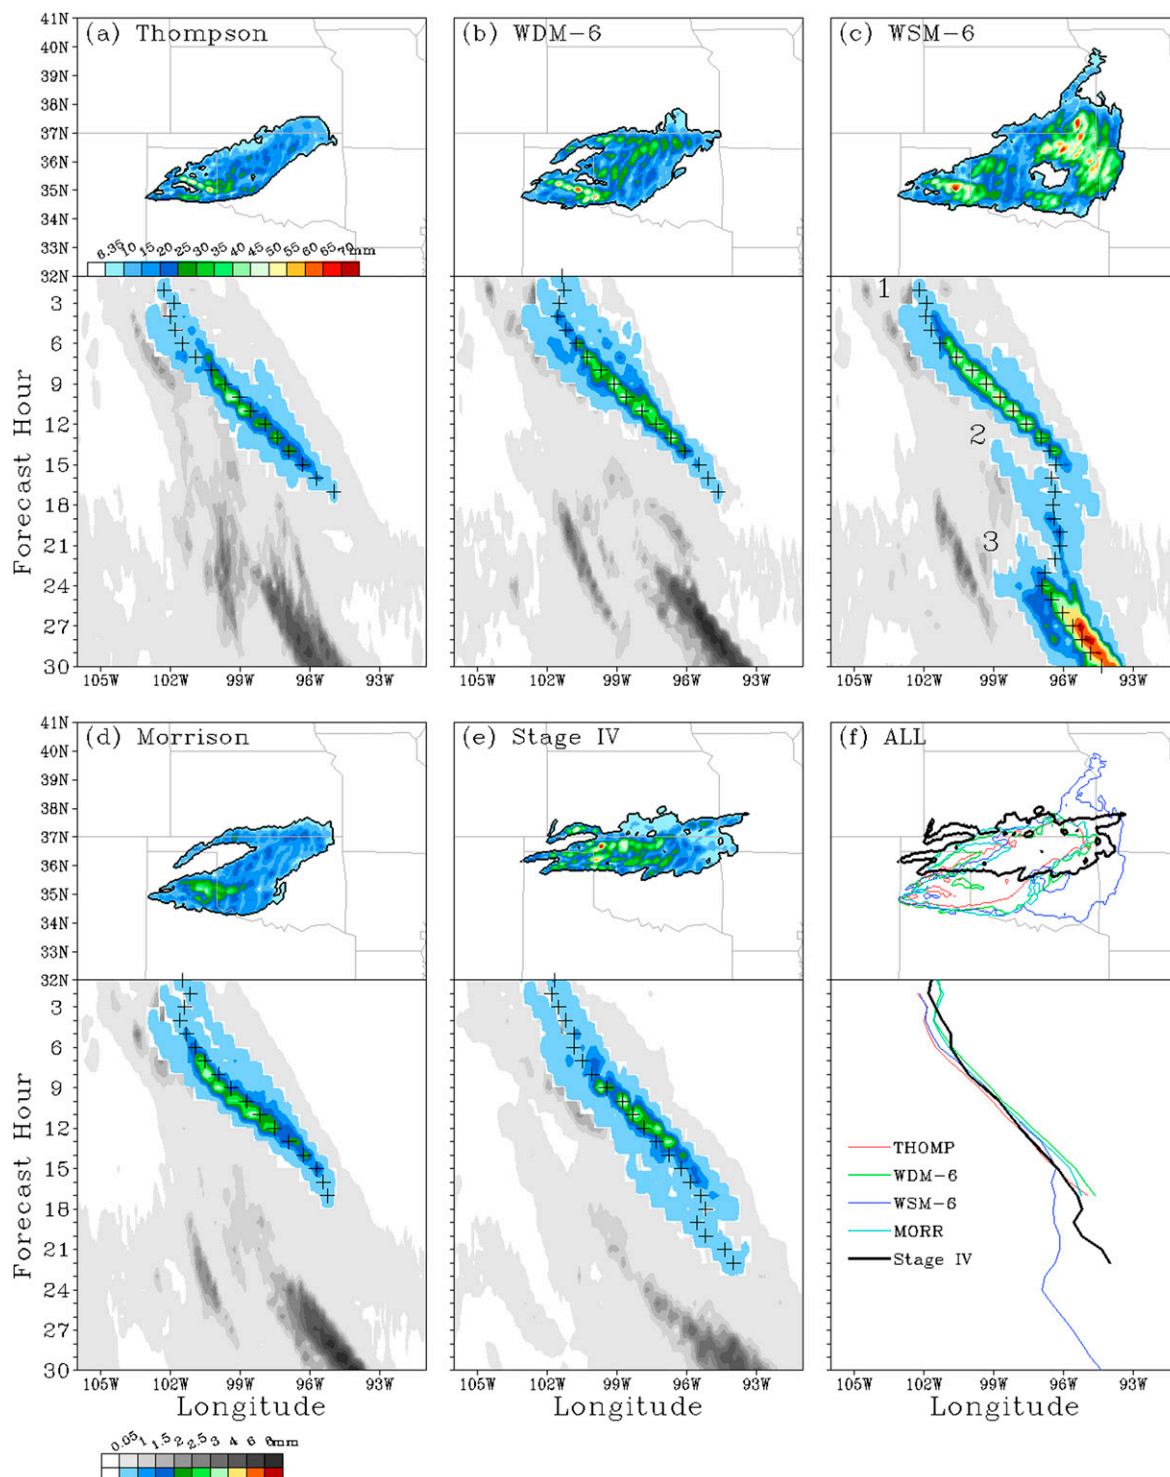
41N
40N
39N
38N
37N
36N
35N
34N
33N
32N

(a) Thompson
(b) WDM-6
(c) WSM-6

6.35 10 15 20 25 30 35 40 45 50 55 60 65 70 mm

Forecast Hour
3
6
9
12
15
18
21
24
27
30

1
2
3

105W 102W 99W 96W 93W
105W 102W 99W 96W 93W
105W 102W 99W 96W 93W

41N
40N
39N
38N
37N
36N
35N
34N
33N
32N

(d) Morrison
(e) Stage IV
(f) ALL

Forecast Hour
3
6
9
12
15
18
21
24
27
30

THOMP
WDM-6
WSM-6
MORR
Stage IV

105W 102W 99W 96W 93W
Longitude
105W 102W 99W 96W 93W
Longitude
105W 102W 99W 96W 93W
Longitude

0.05 1 1.5 2 2.5 3 4 6 8 mm